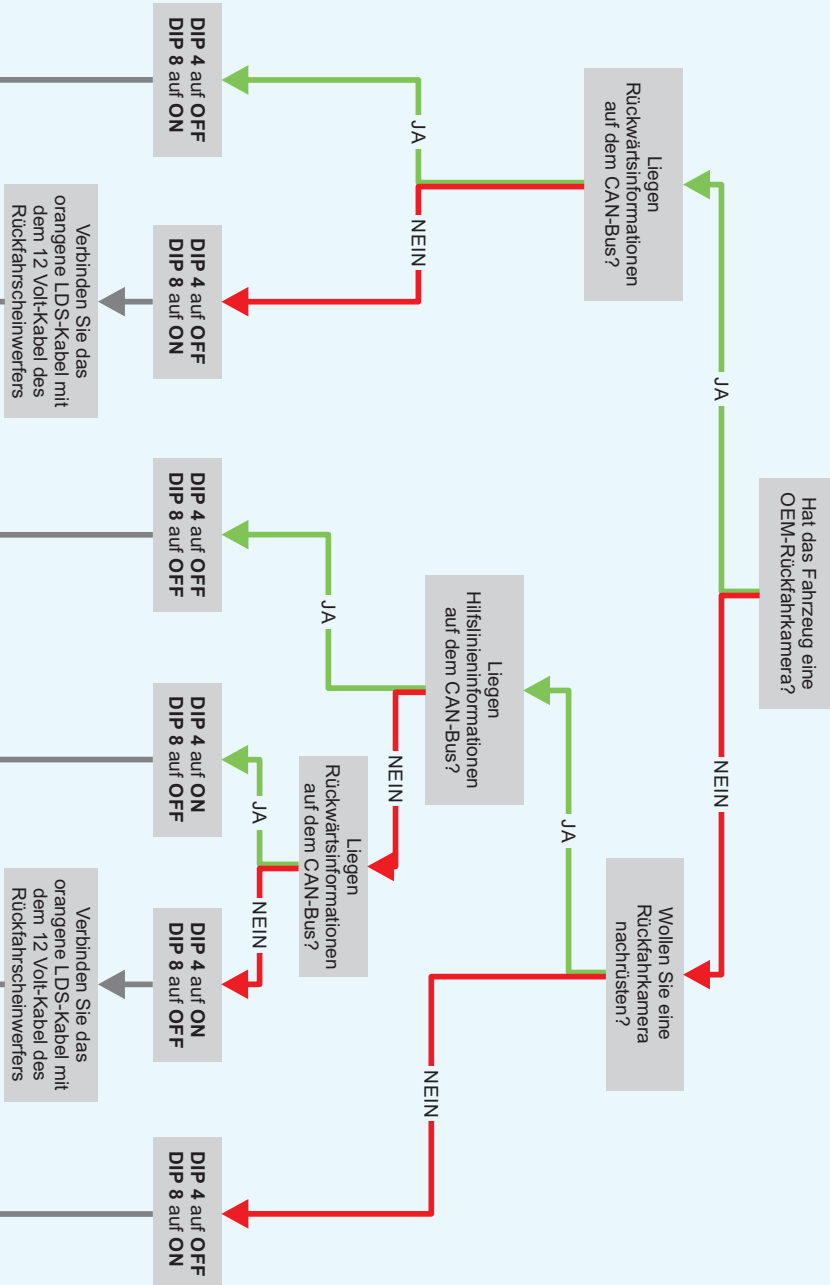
Hat das Fahrzeug eine OEM-Rückfahrkamera?

JA

Liegen Rückwärtsinformationen auf dem CAN-Bus?

JA

DIP 4 auf OFF
DIP 8 auf ON

NEIN

DIP 4 auf OFF
DIP 8 auf ON

Verbinden Sie das orangene LDS-Kabel mit dem 12 Volt-Kabel des Rückfahrscheinwerfers

NEIN

Wollen Sie eine Rückfahrkamera nachrüsten?

JA

Liegen Hilfslinieninformationen auf dem CAN-Bus?

JA

DIP 4 auf OFF
DIP 8 auf OFF

NEIN

Liegen Rückwärtsinformationen auf dem CAN-Bus?

JA

DIP 4 auf ON
DIP 8 auf OFF

NEIN

DIP 4 auf ON
DIP 8 auf OFF

Verbinden Sie das orangene LDS-Kabel mit dem 12 Volt-Kabel des Rückfahrscheinwerfers

NEIN

DIP 4 auf OFF
DIP 8 auf ON